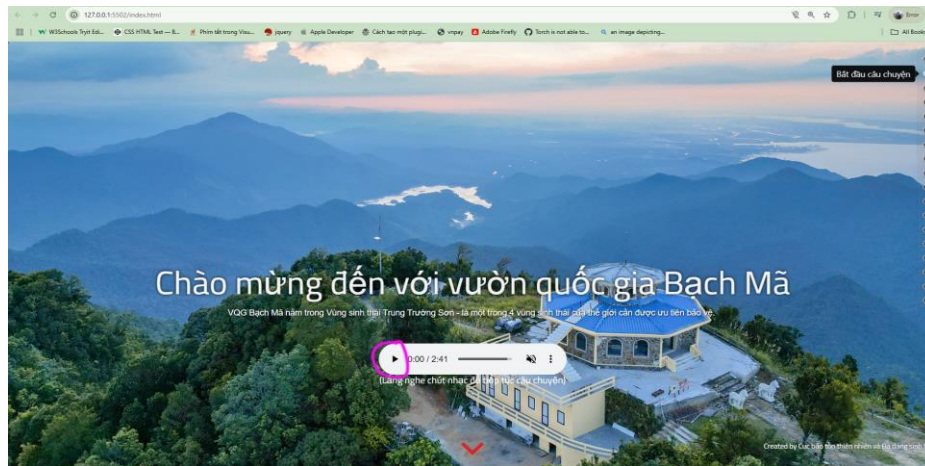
127.0.0.1:5502/index.html

W3Schools Tryit Edi... CSS HTML Test — B... Phím tắt trong Visu... jquery Apple Developer Cách tạo một plugi... vnpay Adobe Firefly Torch is not able to... an image depicting... All Book

Bắt đầu câu chuyện

Chào mừng đến với vườn quốc gia Bạch Mã

VQG Bạch Mã nằm trong Vùng sinh thái Trung Trường Sơn - là một trong 4 vùng sinh thái của thế giới cần được ưu tiên bảo vệ.

0:00 / 2:41

(Lắng nghe chút nhạc để tiếp tục câu chuyện)

Created by Cục bảo tồn thiên nhiên và đa dạng sinh